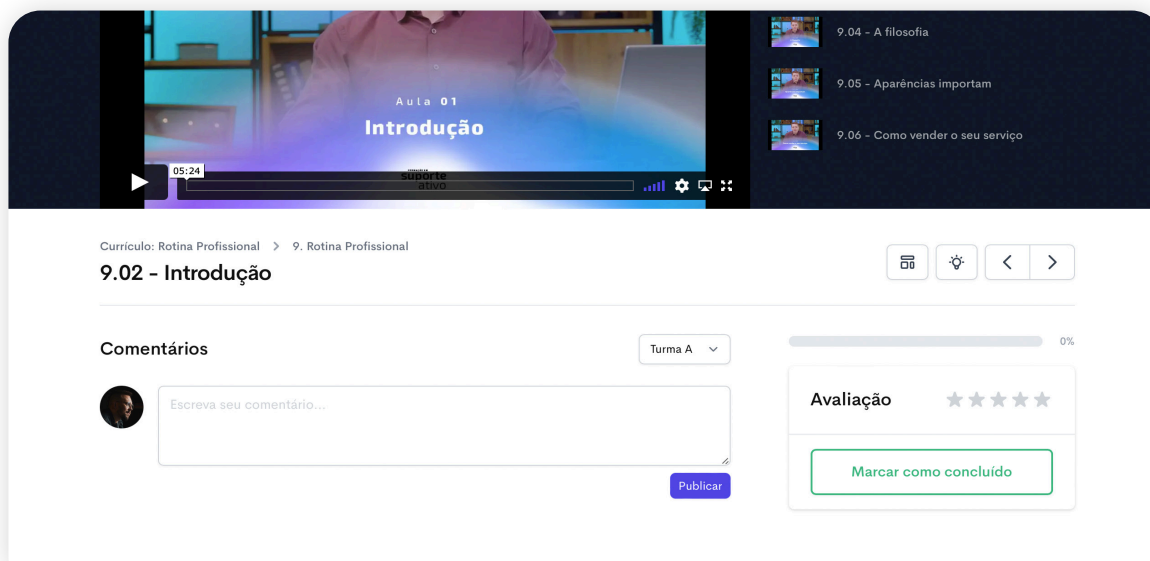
Aula 01
Introdução

05:24

suporte ativo

9.04 - A filosofia

9.05 - Aparências importam

9.06 - Como vender o seu serviço

Currículo: Rotina Profissional > 9. Rotina Profissional

9.02 - Introdução

Comentários

Turma A

Escreva seu comentário...

Publicar

0%

Avaliação

Marcar como concluído